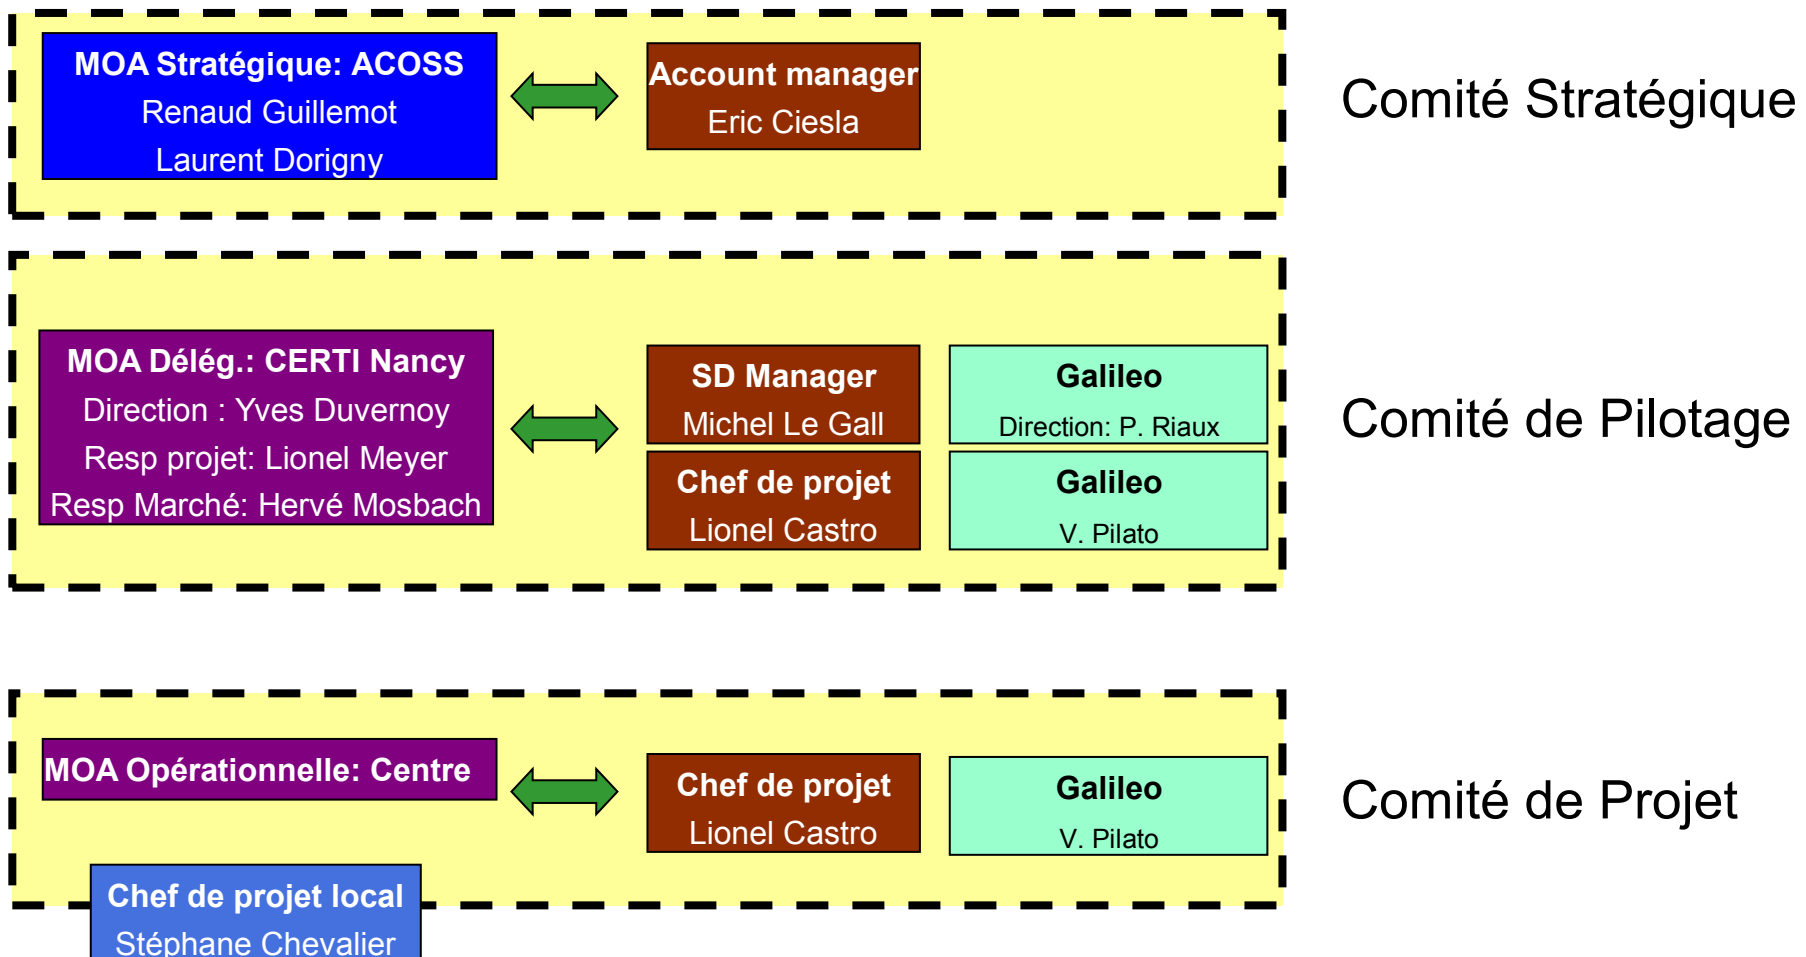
MOA Stratégique: ACOSS
Renaud Guillemot
Laurent Dorigny

Account manager
Eric Ciesla

Comité Stratégique

MOA Délég.: CERTI Nancy
Direction : Yves Duvernoy
Resp projet: Lionel Meyer
Resp Marché: Hervé Mosbach

SD Manager
Michel Le Gall

Galileo
Direction: P. Riaux

Chef de projet
Lionel Castro

Galileo
V. Pilato

Comité de Pilotage

MOA Opérationnelle: Centre

Chef de projet
Lionel Castro

Galileo
V. Pilato

Comité de Projet

Chef de projet local
Stéphane Chevalier